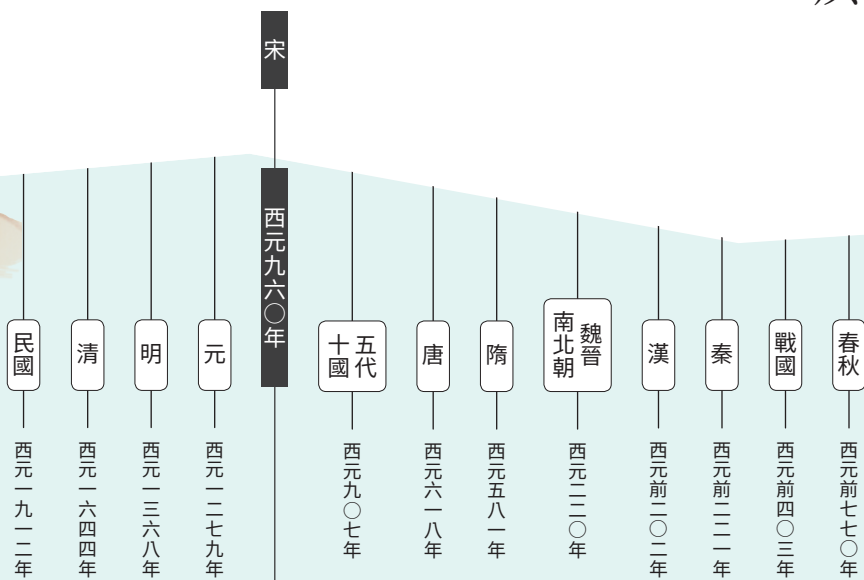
宋

西元九六〇年

民國

西元一九一二年

清

西元一六四四年

明

西元一三六八年

元

西元一二七九年

五代十國

西元九〇七年

唐

西元六一八年

隋

西元五八一年

魏晉南北朝

西元二二〇年

漢

西元前二〇二年

秦

西元前二二一年

戰國

西元前四〇三年

春秋

西元前七七〇年